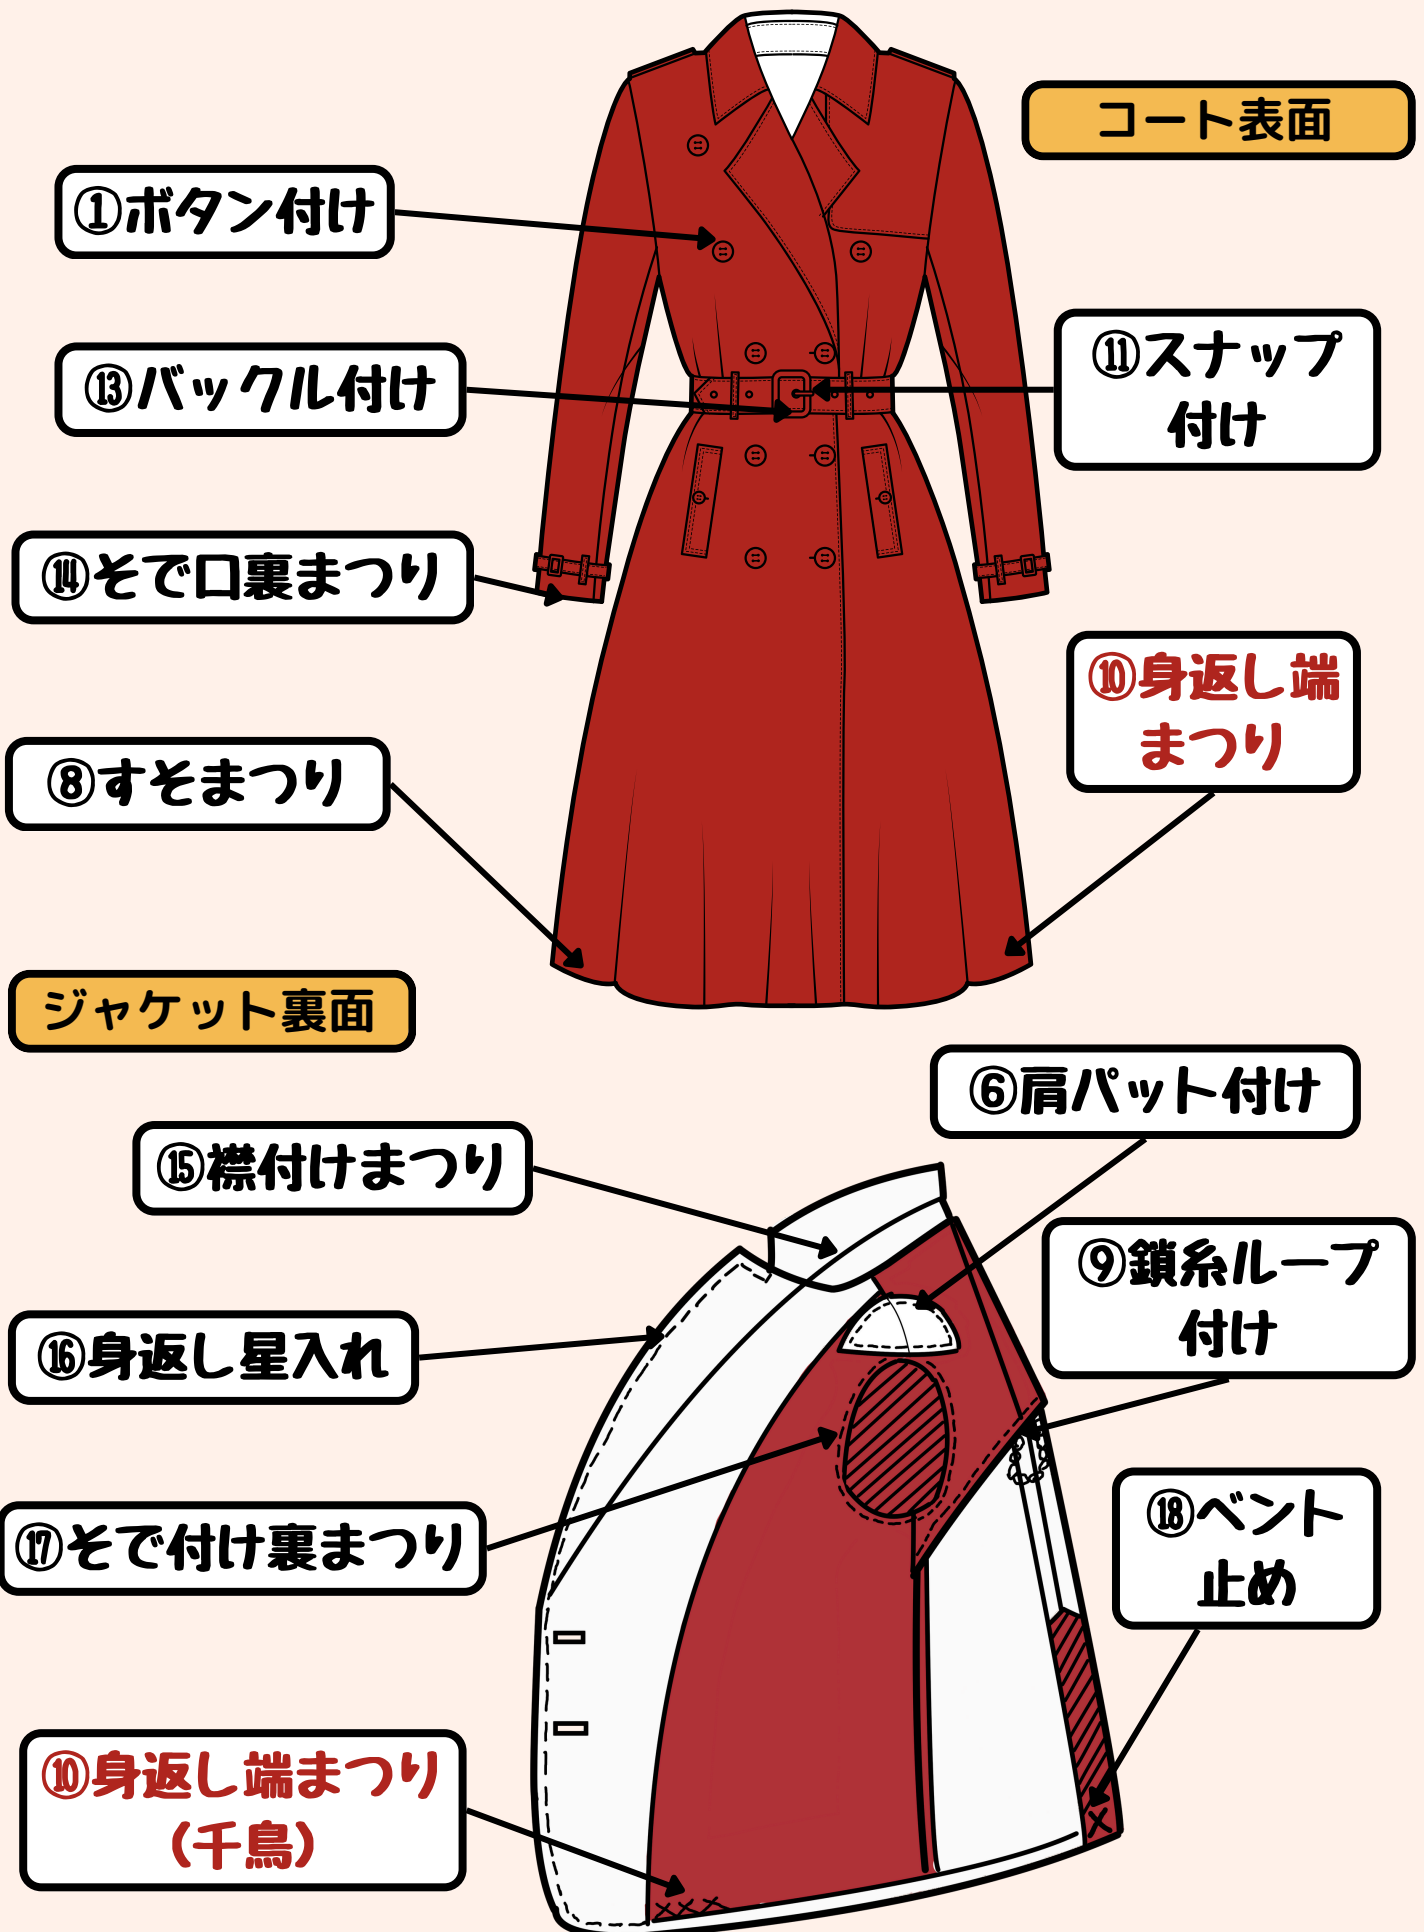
コート表面

①ボタン付け

⑬バックル付け

⑪スナップ付け

⑭そで口裏まつり

⑩身返し端まつり

⑧すそまつり

ジャケット裏面

⑥肩パット付け

⑮襟付けまつり

⑨鎖糸ループ付け

⑯身返し星入れ

⑰そで付け裏まつり

⑱ベント止め

⑩身返し端まつり（千鳥）